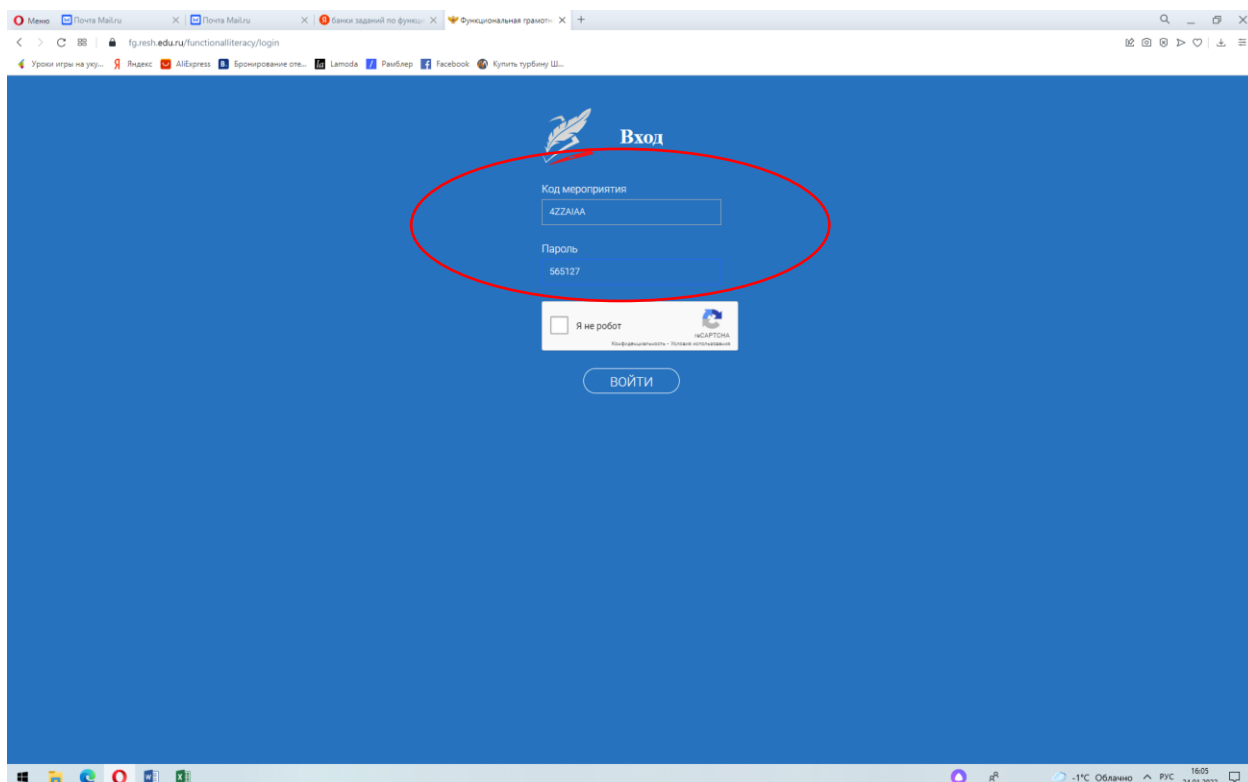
Меню | Почта Mail.ru | Почта Mail.ru | банки заданий по функц | Функциональная грамотн

fg.resh.edu.ru/functionalliteracy/login

Уроки игры на уку... | Яндекс | AliExpress | Бронирование оте... | Lamoda | Рамблер | Facebook | Купить турбину Ш...

Вход

Код мероприятия

4ZZAIAA

Пароль

565127

Я не робот

reCAPTCHA
Конфиденциальность - Условия использования

ВОЙТИ

-1°C Облачно РУС 16:05